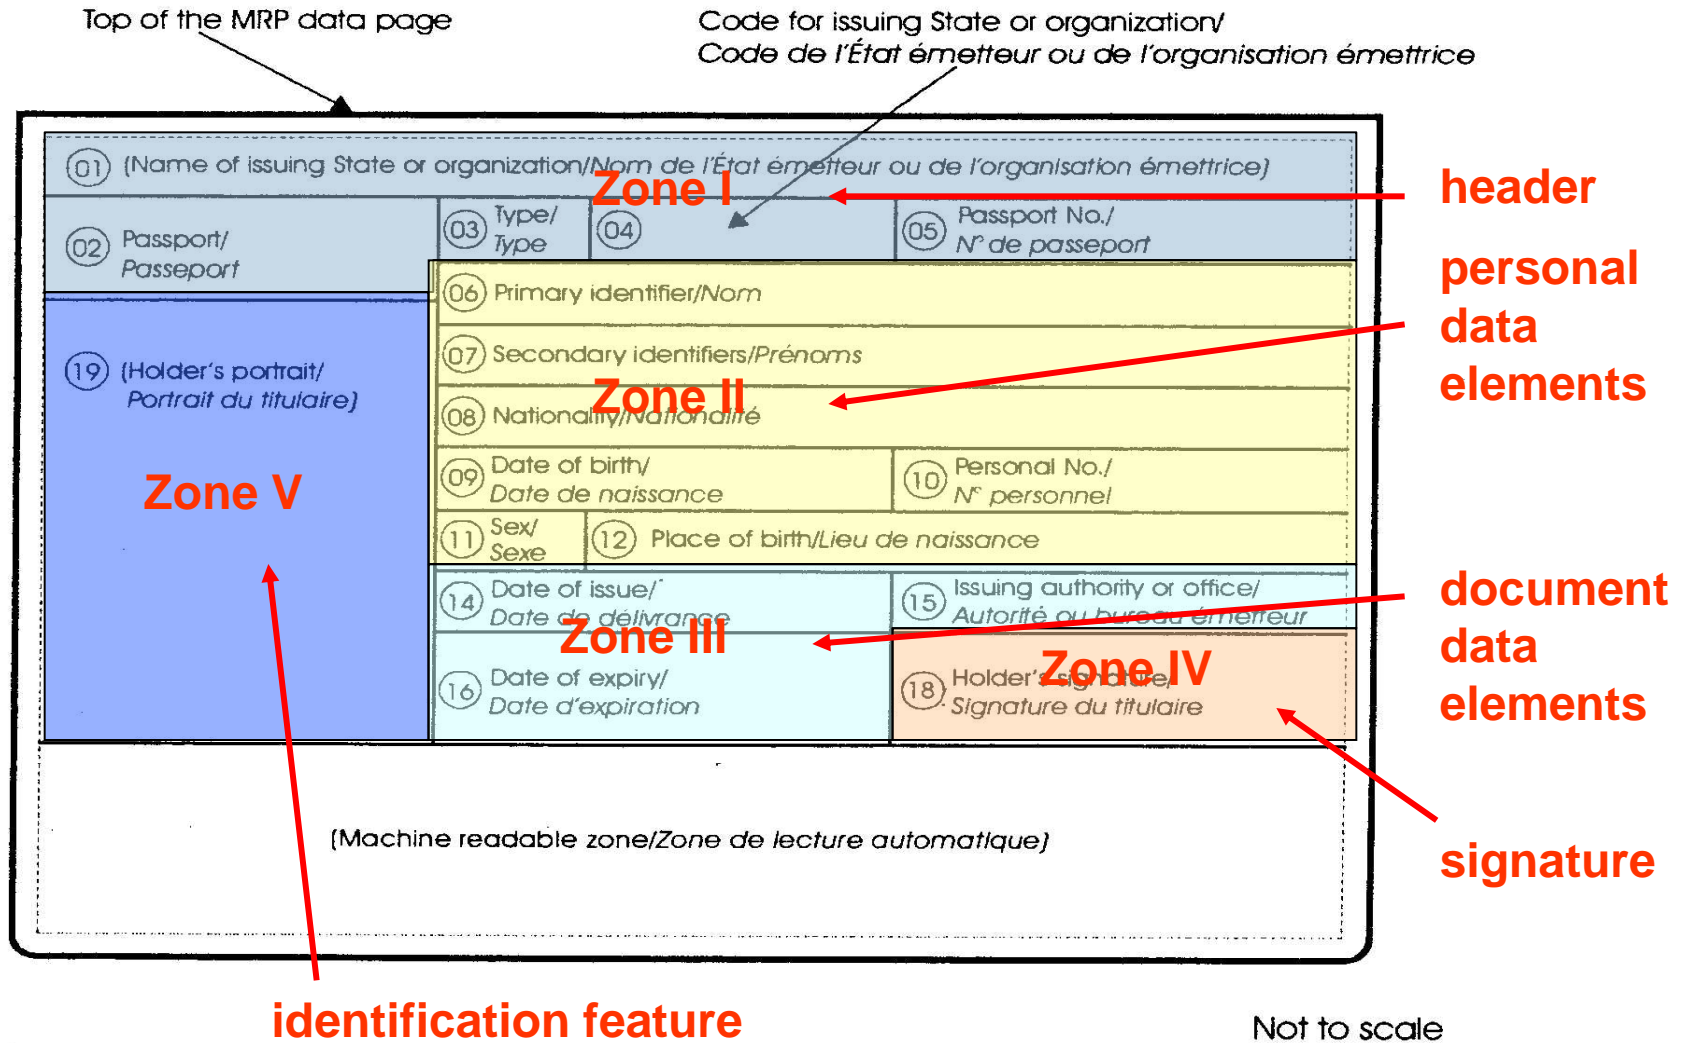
Top of the MRP data page

Code for issuing State or organization/
Code de l'État émetteur ou de l'organisation émettrice

(01) (Name of issuing State or organization/Nom de l'État émetteur ou de l'organisation émettrice)

Zone I

header

(02) Passport/ Passeport

(03) Type/ Type

(04)

(05) Passport No./ N° de passeport

(06) Primary identifier/Nom

personal data elements

(07) Secondary identifiers/Prénoms

(19) (Holder's portrait/ Portrait du titulaire)

Zone II

(08) Nationality/Nationalité

Zone V

(09) Date of birth/ Date de naissance

(10) Personal No./ N° personnel

(11) Sex/ Sexe

(12) Place of birth/Lieu de naissance

(14) Date of issue/ Date de délivrance

(15) Issuing authority or office/ Autorité ou bureau émetteur

document data elements

Zone III

(16) Date of expiry/ Date d'expiration

(18) Holder's signature/ Signature du titulaire

Zone IV

(Machine readable zone/Zone de lecture automatique)

signature

identification feature

Not to scale